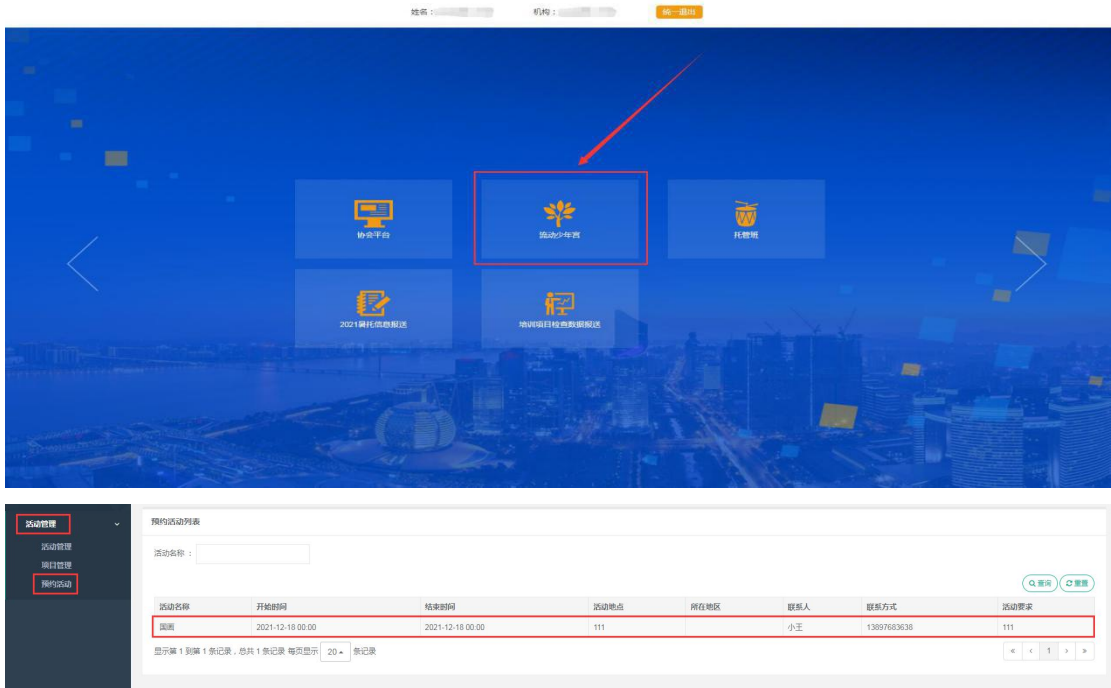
姓名：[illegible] 机构：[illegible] 统一退出

协会平台

流动少年宫

托管班

2021暑托信息报送

培训项目检查数据报送

活动管理

活动管理

项目管理

预约活动

预约活动列表

活动名称：

查询 重置

| 活动名称 | 开始时间 | 结束时间 | 活动地点 | 所在地区 | 联系人 | 联系方式 | 活动要求 |
|---|---|---|---|---|---|---|---|
| 国画 | 2021-12-18 00:00 | 2021-12-18 00:00 | 111 | | 小王 | 13897683638 | 111 |

显示第 1 到第 1 条记录，总共 1 条记录 每页显示 20 条记录

« ‹ 1 › »